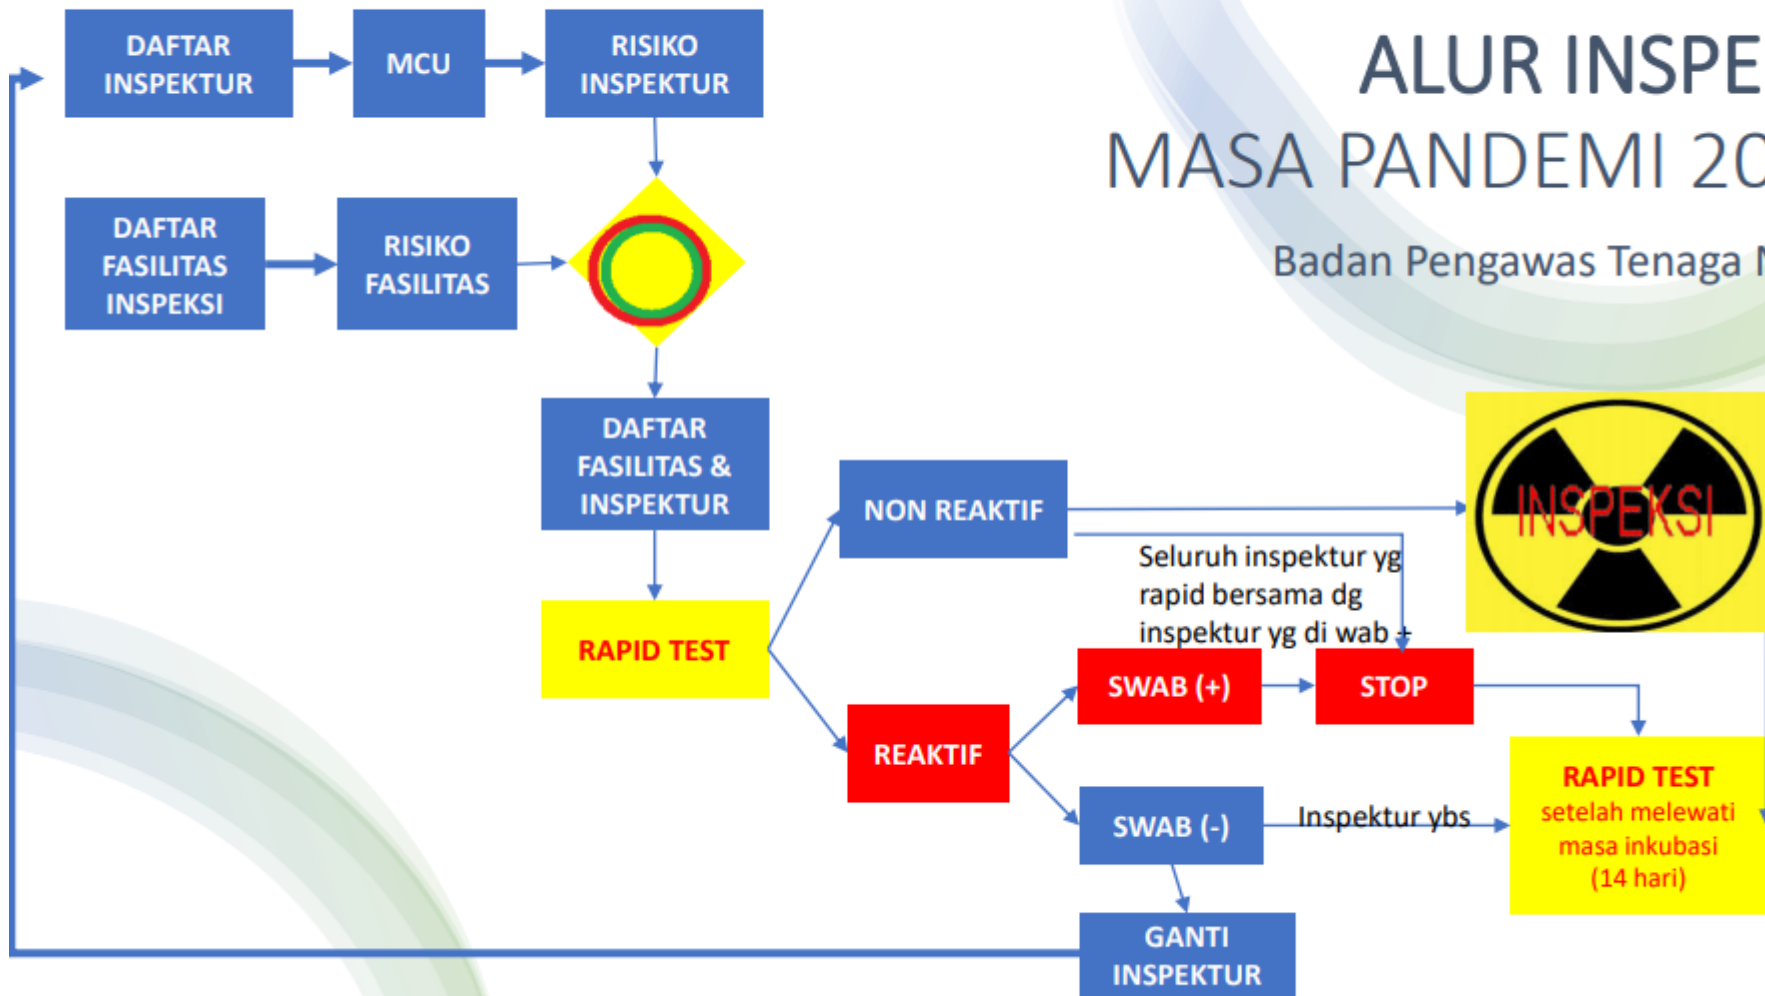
ALUR INSPE

MASA PANDEMI 20

Badan Pengawas Tenaga N

DAFTAR INSPEKTUR

MCU

RISIKO INSPEKTUR

DAFTAR FASILITAS INSPEKSI

RISIKO FASILITAS

DAFTAR FASILITAS & INSPEKTUR

RAPID TEST

NON REAKTIF

INSPEKSI

Seluruh inspektur yg rapid bersama dg inspektur yg di wab +

REAKTIF

SWAB (+)

STOP

SWAB (-)

Inspektur ybs

RAPID TEST setelah melewati masa inkubasi (14 hari)

GANTI INSPEKTUR